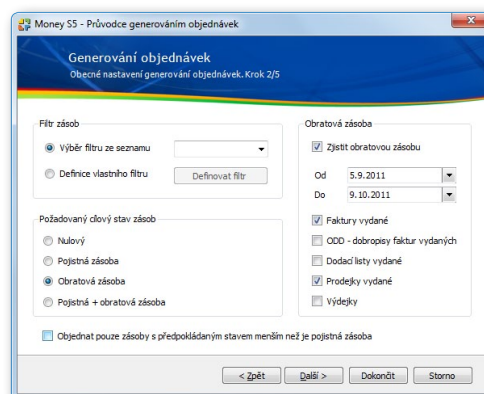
Money S5 - Průvodce generováním objednávek

Generování objednávek
Obecné nastavení generování objednávek. Krok 2/5

Filtr zásob
Výběr filtru ze seznamu
Definice vlastního filtru
Definovat filtr

Požadovaný cílový stav zásob
Nulový
Pojistná zásoba
Obratová zásoba
Pojistná + obratová zásoba

Obratová zásoba
Zjistit obratovou zásobu
Od 5.9.2011
Do 9.10.2011
Faktury vydané
ODD - dobropisy faktur vydaných
Dodací listy vydané
Prodejky vydané
Výdejky

Objednat pouze zásoby s předpokládaným stavem menším než je pojistná zásoba

< Zpět
Další >
Dokončit
Storno